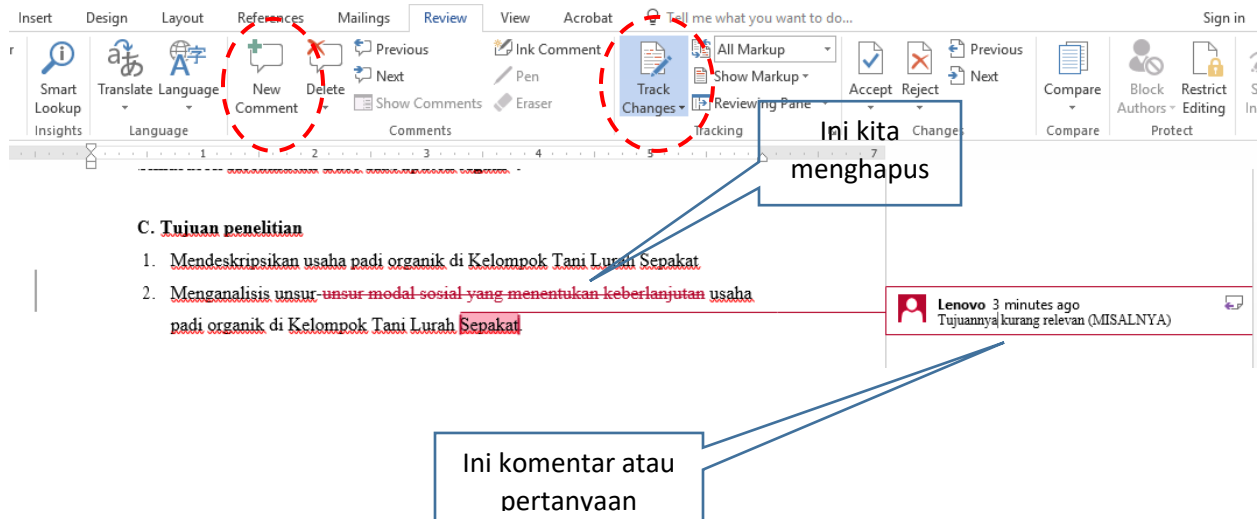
Insert Design Layout References Mailings Review View Acrobat Tell me what you want to do... Sign in

Smart Lookup
Insights

Translate Language
Language

New Comment Delete Previous Next Show Comments
Comments

Ink Comment Pen Eraser

Track Changes All Markup Show Markup Reviewing Pane
Tracking

Accept Reject Previous Next
Changes

Compare
Compare

Block Authors Restrict Editing
Protect

Ini kita menghapus

C. Tujuan penelitian

1. Mendeskripsikan usaha padi organik di Kelompok Tani Lurah Sepakat

2. Menganalisis unsur-~~unsur modal sosial yang menentukan keberlanjutan~~ usaha padi organik di Kelompok Tani Lurah Sepakat

Lenovo 3 minutes ago
Tujuannya kurang relevan (MISALNYA)

Ini komentar atau pertanyaan